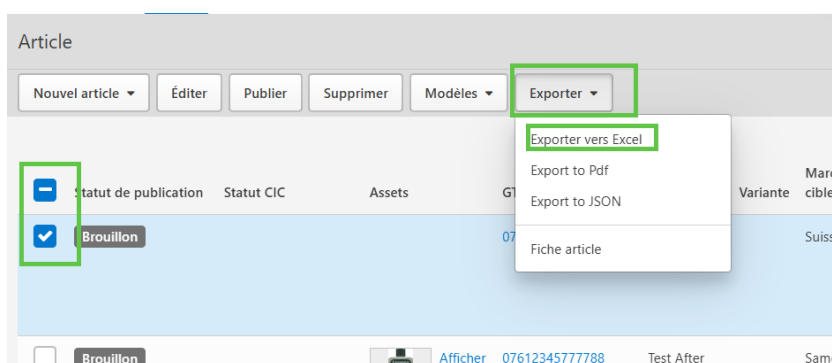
Article

Nouvel article ▾ Éditer Publier Supprimer Modèles ▾ Exporter ▾

Exporter vers Excel
Export to Pdf
Export to JSON
Fiche article

Statut de publication | Statut CIC | Assets | GT | Variante | Marché cible
Brouillon | | | 07 | | Suiss
Brouillon | | Afficher | 07612345777788 | Test After | Sam